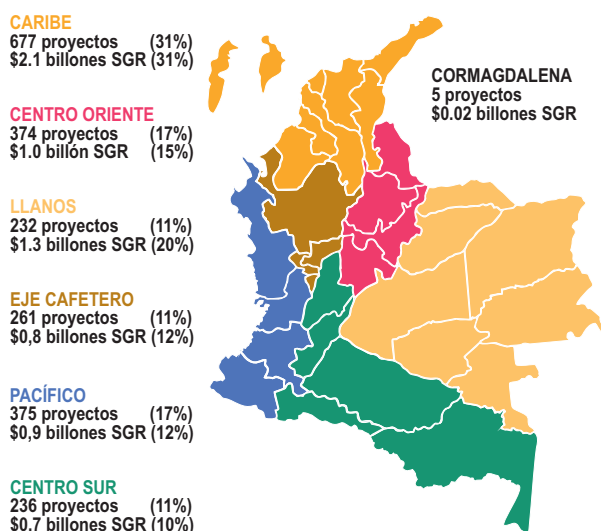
CARIBE
677 proyectos (31%)
$2.1 billones SGR (31%)

CENTRO ORIENTE
374 proyectos (17%)
$1.0 billón SGR (15%)

LLANOS
232 proyectos (11%)
$1.3 billones SGR (20%)

EJE CAFETERO
261 proyectos (11%)
$0,8 billones SGR (12%)

PACÍFICO
375 proyectos (17%)
$0,9 billones SGR (12%)

CENTRO SUR
236 proyectos (11%)
$0.7 billones SGR (10%)

CORMAGDALENA
5 proyectos
$0.02 billones SGR